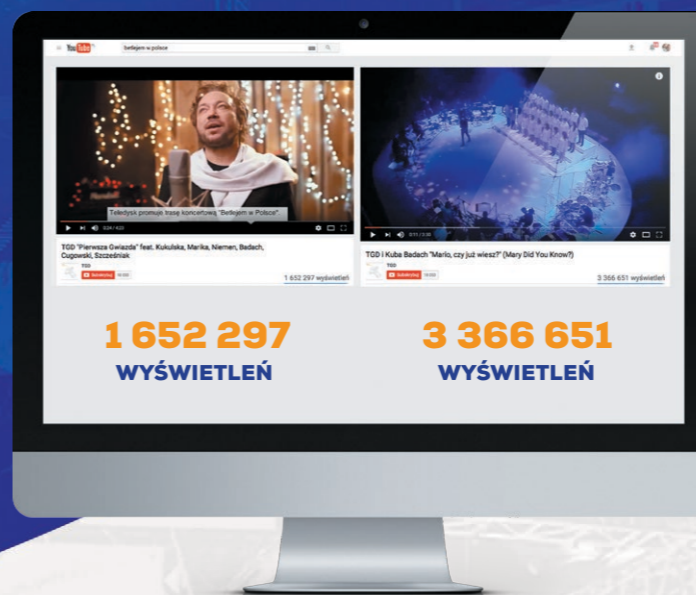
YouTube betlejem w polsce

Teledysk promuje trasę koncertową "Betlejem w Polsce"

0:24 / 4:23

TGD "Pierwsza Gwiazda" feat. Kukulska, Marika, Niemen, Badach, Cugowski, Szcześniak

TGD

Subskrybuj

1 652 297 wyświetleń

0:11 / 3:30

TGD i Kuba Badach "Mario, czy już wiesz?" (Mary Did You Know?)

TGD

Subskrybuj

3 366 651 wyświetleń

1 652 297
WYŚWIETLEŃ

3 366 651
WYŚWIETLEŃ